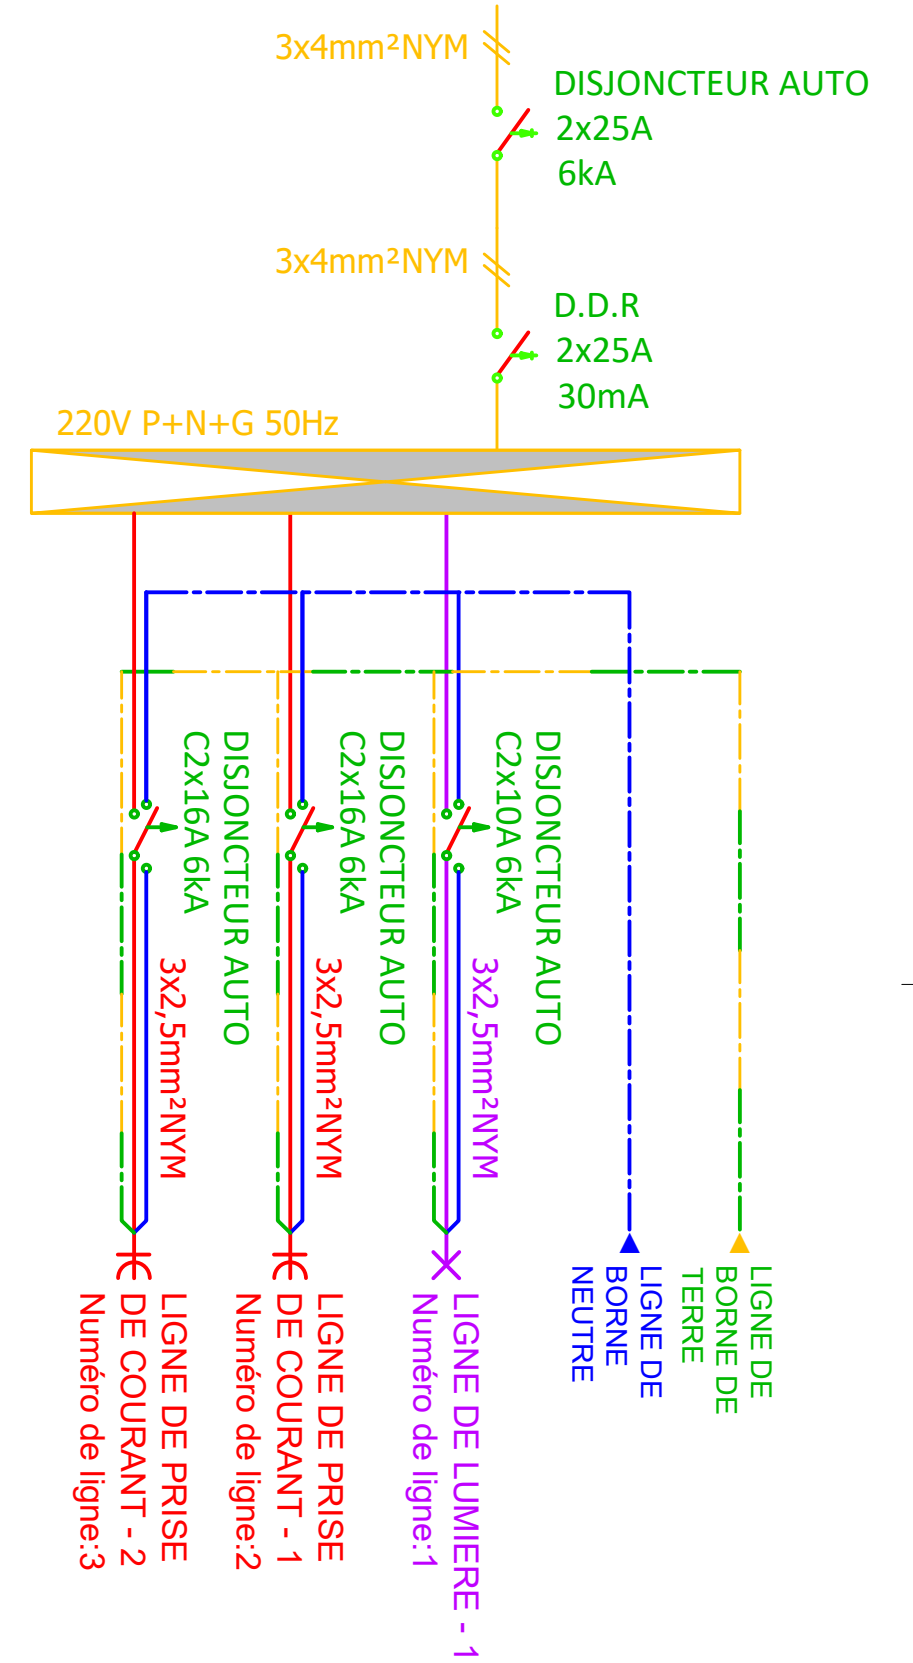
3x4mm²NYM

DISJONCTEUR AUTO
2x25A
6kA

3x4mm²NYM

D.D.R
2x25A
30mA

220V P+N+G 50Hz

DISJONCTEUR AUTO
C2x16A 6kA

3x2,5mm²NYM

DISJONCTEUR AUTO
C2x16A 6kA

3x2,5mm²NYM

DISJONCTEUR AUTO
C2x10A 6kA

3x2,5mm²NYM

LIGNE DE PRISE
DE COURANT - 2
Numéro de ligne:3

LIGNE DE PRISE
DE COURANT - 1
Numéro de ligne:2

LIGNE DE LUMIERE - 1
Numéro de ligne:1

LIGNE DE
BORNE
NEUTRE

LIGNE DE
BORNE DE
TERRE